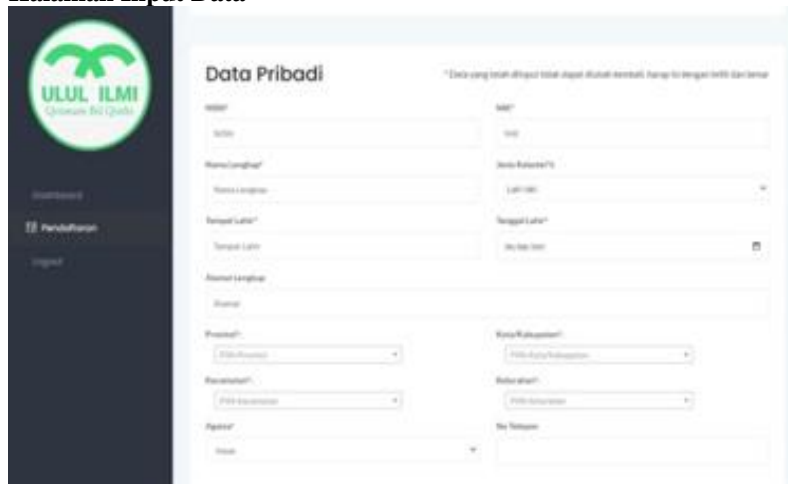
Halaman Input Data

ULUL ILMI
Qiroatan Bil Qolbi

Dashboard
Pendaftaran
Logout

Data Pribadi

* Data yang telah diinput tidak dapat diubah kembali, harap isi dengan teliti dan benar

NISN*
NISN

NIK*
NIK

Nama Lengkap*
Nama Lengkap

Jenis Kelamin*
Laki-laki

Tempat Lahir*
Tempat Lahir

Tanggal Lahir*
dd/mm/yyyy

Alamat Lengkap
Alamat

Provinsi*
Pilih Provinsi

Kota/Kabupaten*
Pilih Kota/Kabupaten

Kecamatan*
Pilih Kecamatan

Kelurahan*
Pilih Kelurahan

Agama*
Islam

No Telepon